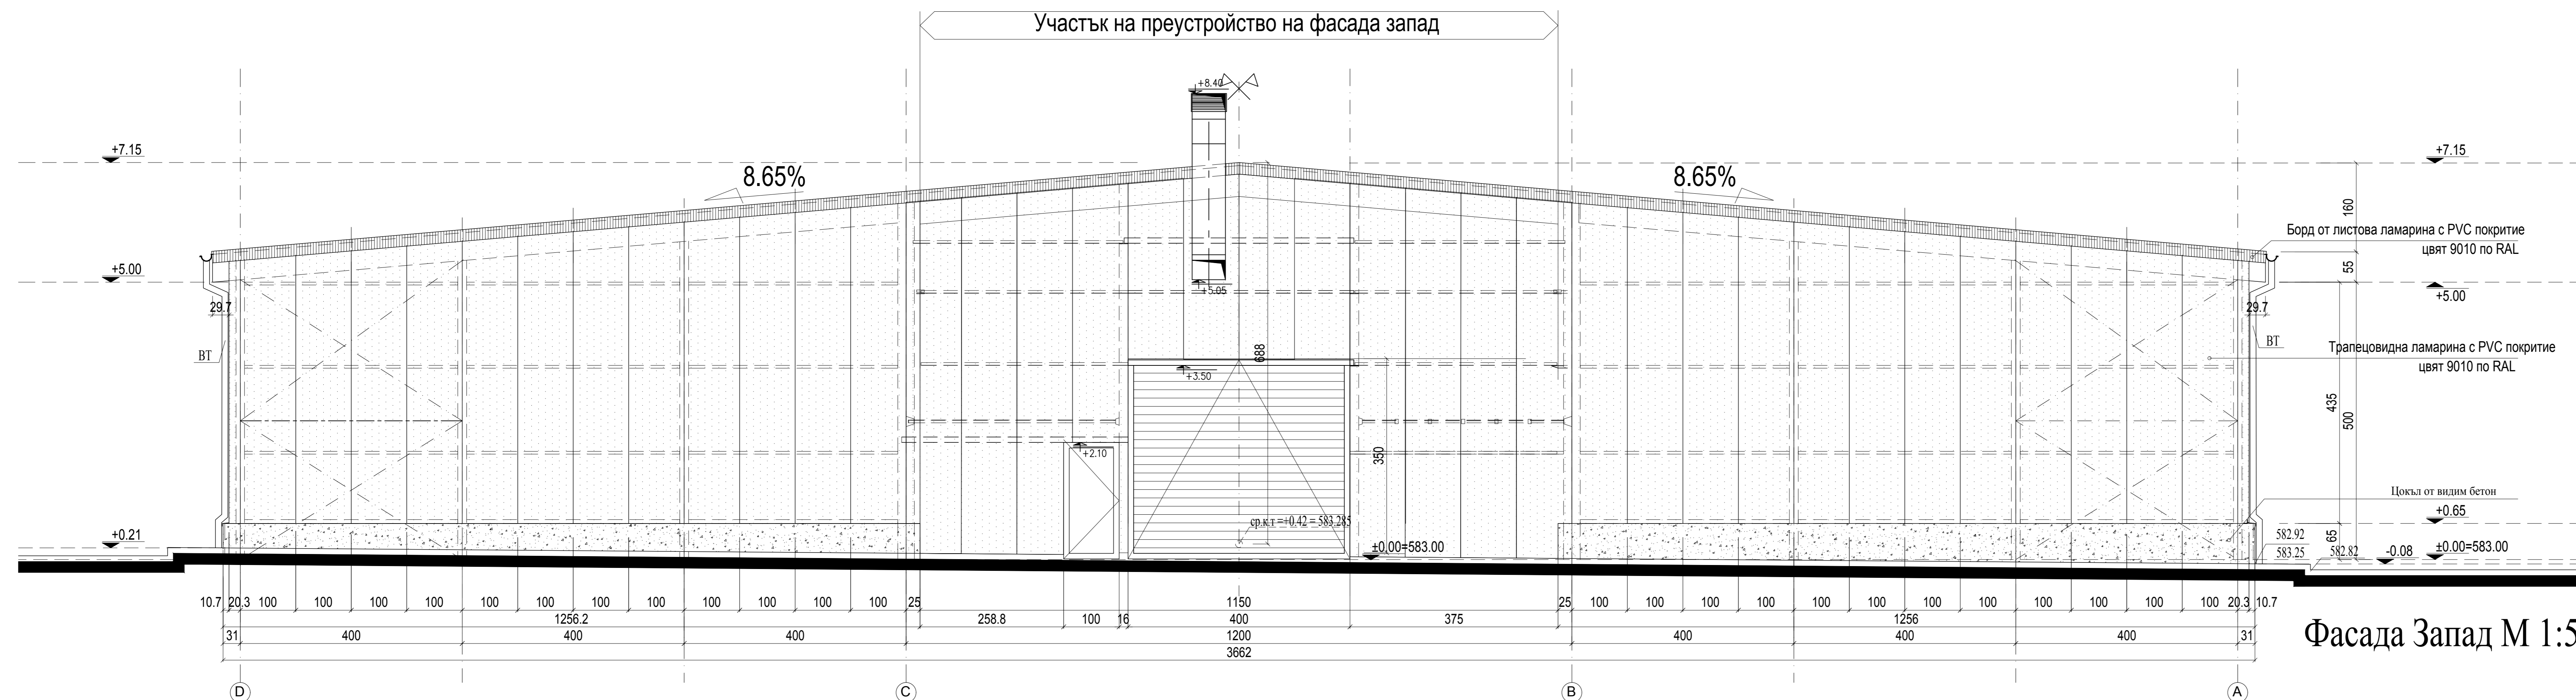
Участък на преустройство на фасада запад

+8.40

+7.15

8.65%

8.65%

+7.15

160

Борд от листова ламарина с PVC покритие цвят 9010 по RAL

+5.00

55

+5.05

+5.00

29.7

29.7

BT

BT

688

Трапецовидна ламарина с PVC покритие цвят 9010 по RAL

+3.50

435

500

+2.10

350

Цокъл от видим бетон

+0.65

ср.к.т.=+0.42 = 583.285

582.92

65

+0.21

±0.00=583.00

583.25

582.82

-0.08

±0.00=583.00

10.7 20.3 100 100 100 100 100 100 100 100 100 100 100 100 25 1150 25 100 100 100 100 100 100 100 100 100 100 100 100 20.3 10.7

1256.2

258.8

100

16

400

375

1256

31 400 400 400 1200 400 400 400 31

3662

Фасада Запад М 1:5

D

C

B

A